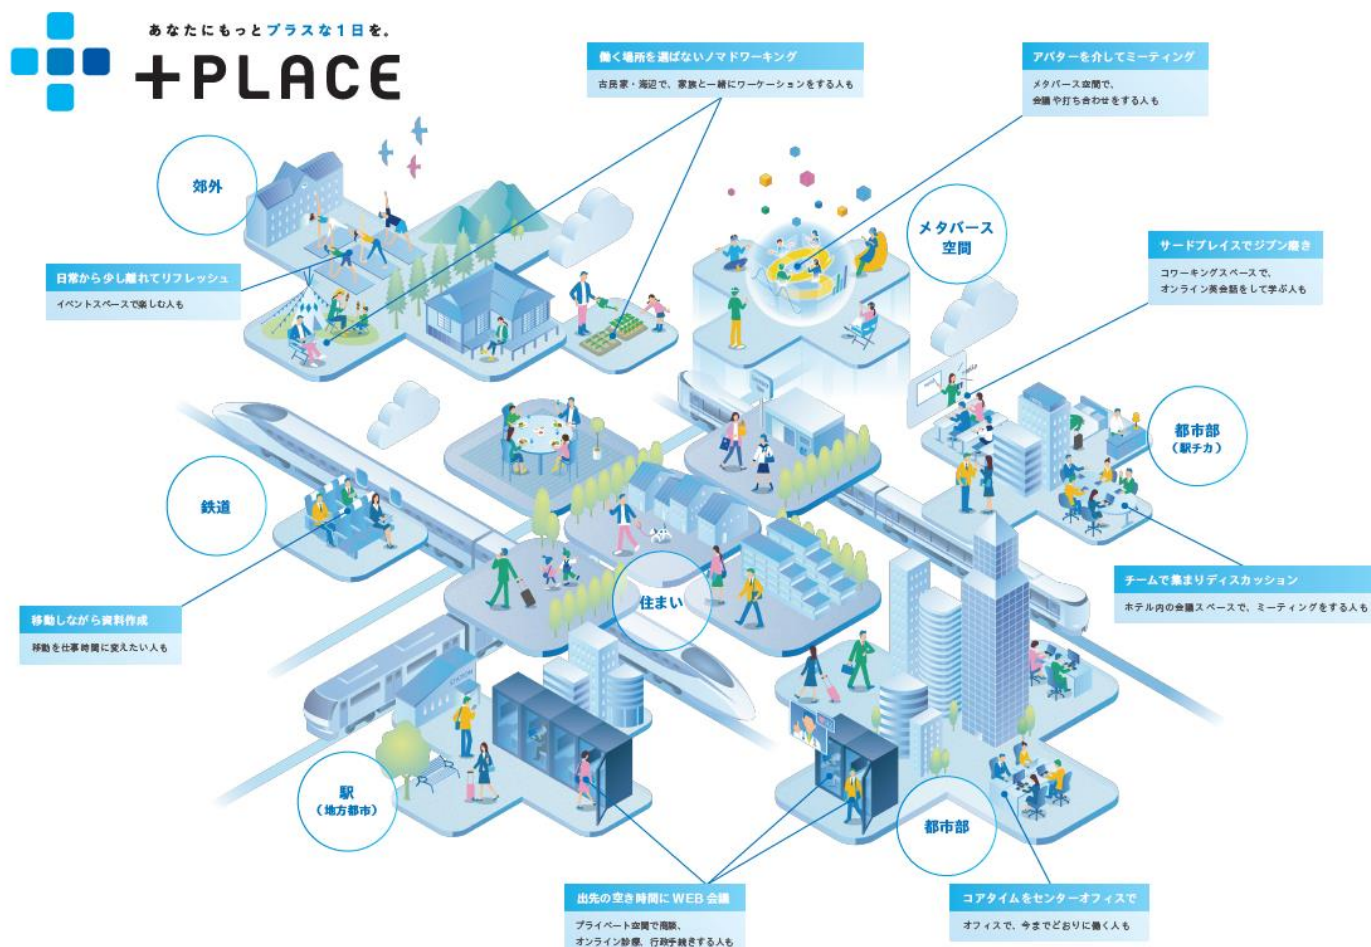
あなたにもっとプラスな１日を。
+PLACE

働く場所を選ばないノマドワーキング
古民家・海辺で、家族と一緒にワーケーションをする人も

アバターを介してミーティング
メタバース空間で、会議や打ち合わせをする人も

郊外

日常から少し離れてリフレッシュ
イベントスペースで楽しむ人も

メタバース空間

サードプレイスでジブン磨き
コワーキングスペースで、オンライン英会話をして学ぶ人も

都市部（駅チカ）

鉄道

チームで集まりディスカッション
ホテル内の会議スペースで、ミーティングをする人も

移動しながら資料作成
移動を仕事時間に変えたい人も

住まい

駅（地方都市）

都市部

出先の空き時間にWEB会議
プライベート空間で商談、オンライン診療、行政手続きする人も

コアタイムをセンターオフィスで
オフィスで、今までどおりに働く人も